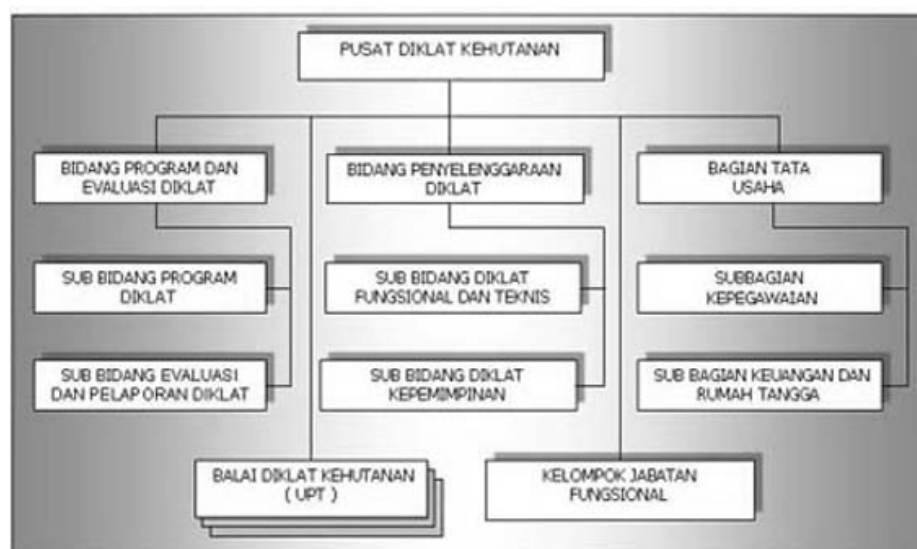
PUSAT DIKLAT KEHUTANAN

BIDANG PROGRAM DAN EVALUASI DIKLAT

BIDANG PENYELENGGARAAN DIKLAT

BAGIAN TATA USAHA

SUB BIDANG PROGRAM DIKLAT

SUB BIDANG DIKLAT FUNGSIONAL DAN TEKNIS

SUBBAGIAN KEPEGAWAIAN

SUB BIDANG EVALUASI DAN PELAPORAN DIKLAT

SUB BIDANG DIKLAT KEPEMIMPINAN

SUB BAGIAN KEUANGAN DAN RUMAH TANGGA

BALAI DIKLAT KEHUTANAN ( UPT )

KELOMPOK JABATAN FUNGSIONAL